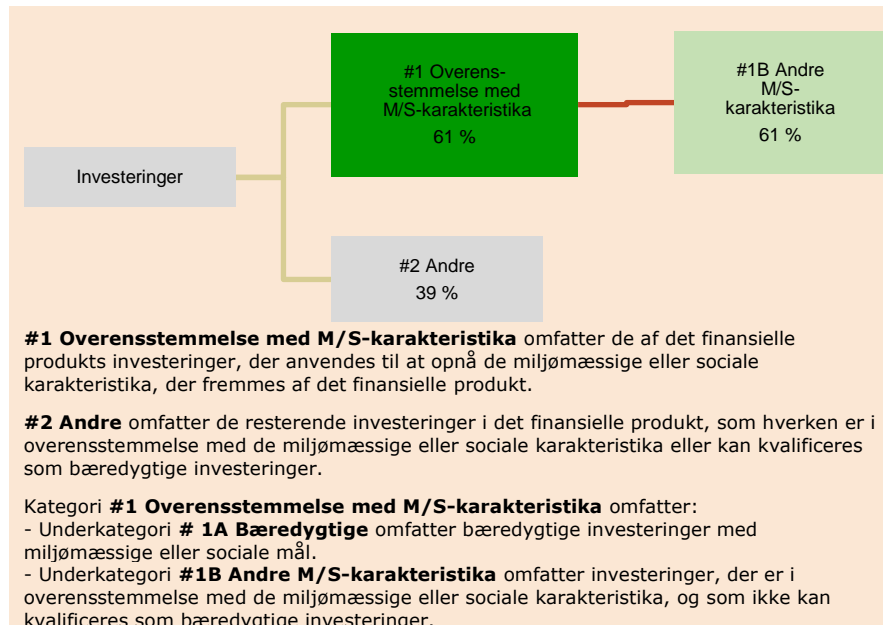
#1 Overensstemmelse med M/S-karakteristika
61 %

#1B Andre M/S-karakteristika
61 %

Investeringer

#2 Andre
39 %

**#1 Overensstemmelse med M/S-karakteristika** omfatter de af det finansielle produkts investeringer, der anvendes til at opnå de miljømæssige eller sociale karakteristika, der fremmes af det finansielle produkt.

**#2 Andre** omfatter de resterende investeringer i det finansielle produkt, som hverken er i overensstemmelse med de miljømæssige eller sociale karakteristika eller kan kvalificeres som bæredygtige investeringer.

Kategori **#1 Overensstemmelse med M/S-karakteristika** omfatter:
- Underkategori **# 1A Bæredygtige** omfatter bæredygtige investeringer med miljømæssige eller sociale mål.
- Underkategori **#1B Andre M/S-karakteristika** omfatter investeringer, der er i overensstemmelse med de miljømæssige eller sociale karakteristika, og som ikke kan kvalificeres som bæredygtige investeringer.